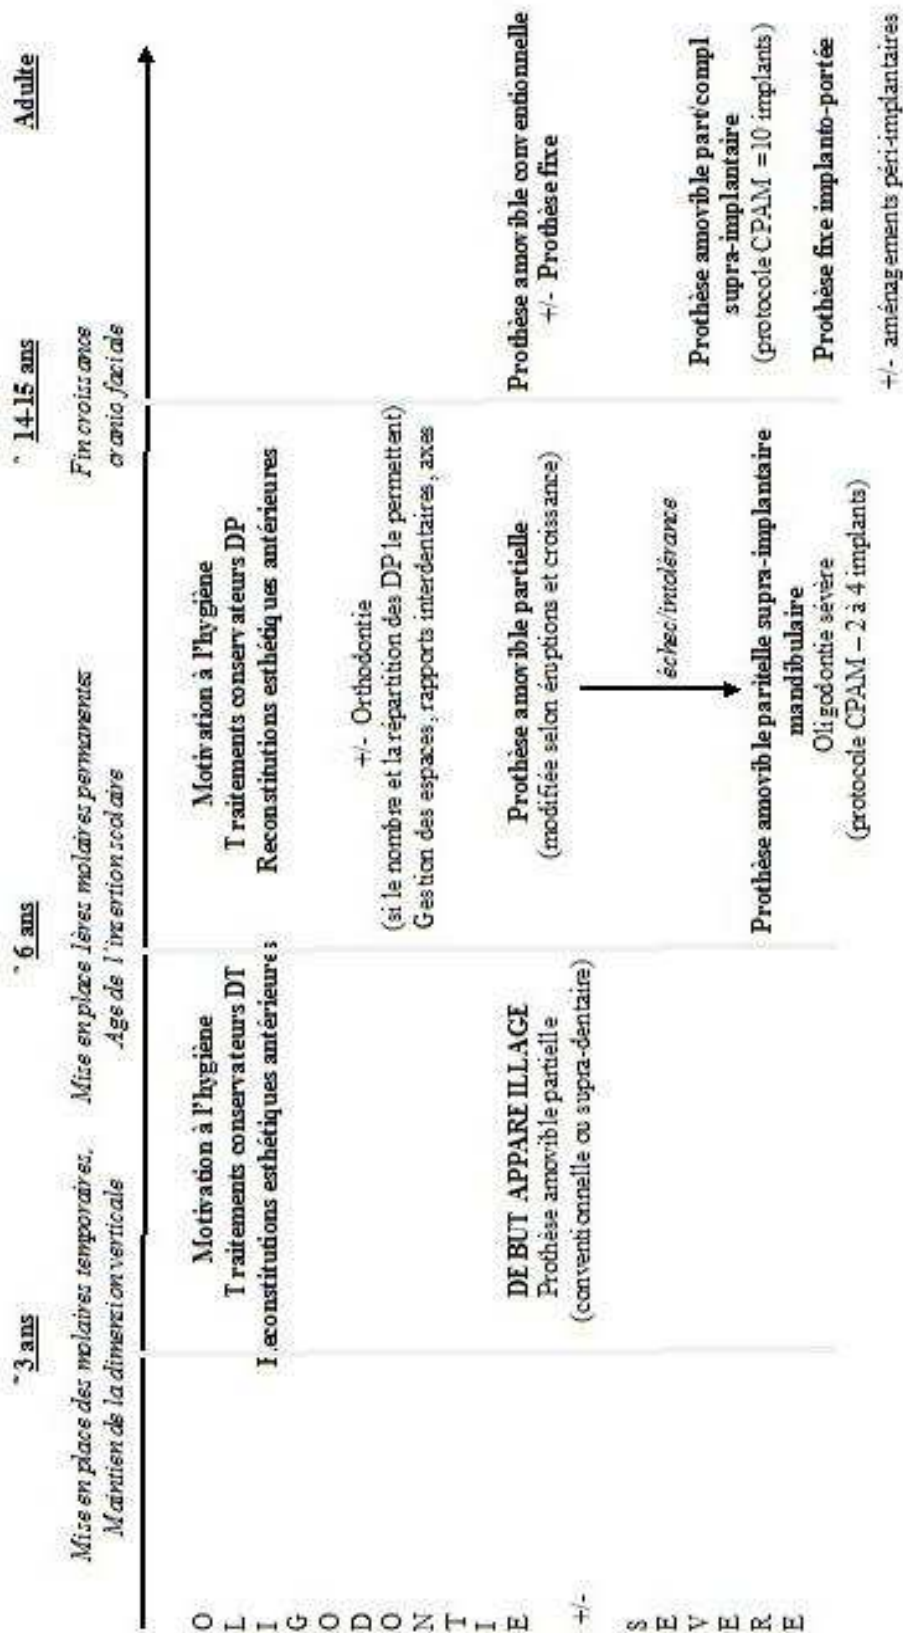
OLIGODONTIE +/- SEVERE

˜3 ans
Mise en place des molaires temporaires, Maintien de la dimension verticale

˜6 ans
Mise en place lères molaires permanentes Age de l'insertion scolaire

˜14-15 ans
Fin croissance cranio faciale

Adulte

Motivation à l'hygiène
Traitements conservateurs DT
Reconstitutions esthétiques antérieures

Motivation à l'hygiène
Traitements conservateurs DP
Reconstitutions esthétiques antérieures

+/- Orthodontie
(si le nombre et la répartition des DP le permettent)
Gestion des espaces, rapports interdentaires, axes

DEBUT APPAREILLAGE
Prothèse amovible partielle
(conventionnelle ou supra-dentaire)

Prothèse amovible partielle
(modifiée selon éruptions et croissance)

échec/intolérance

Prothèse amovible partielle supra-implantaire mandibulaire
Oligodontie sévère
(protocole CPAM – 2 à 4 implants)

Prothèse amovible conventionnelle
+/- Prothèse fixe

Prothèse amovible part/compl supra-implantaire
(protocole CPAM =10 implants)

Prothèse fixe implanto-portée

+/- aménagements péri-implantaires